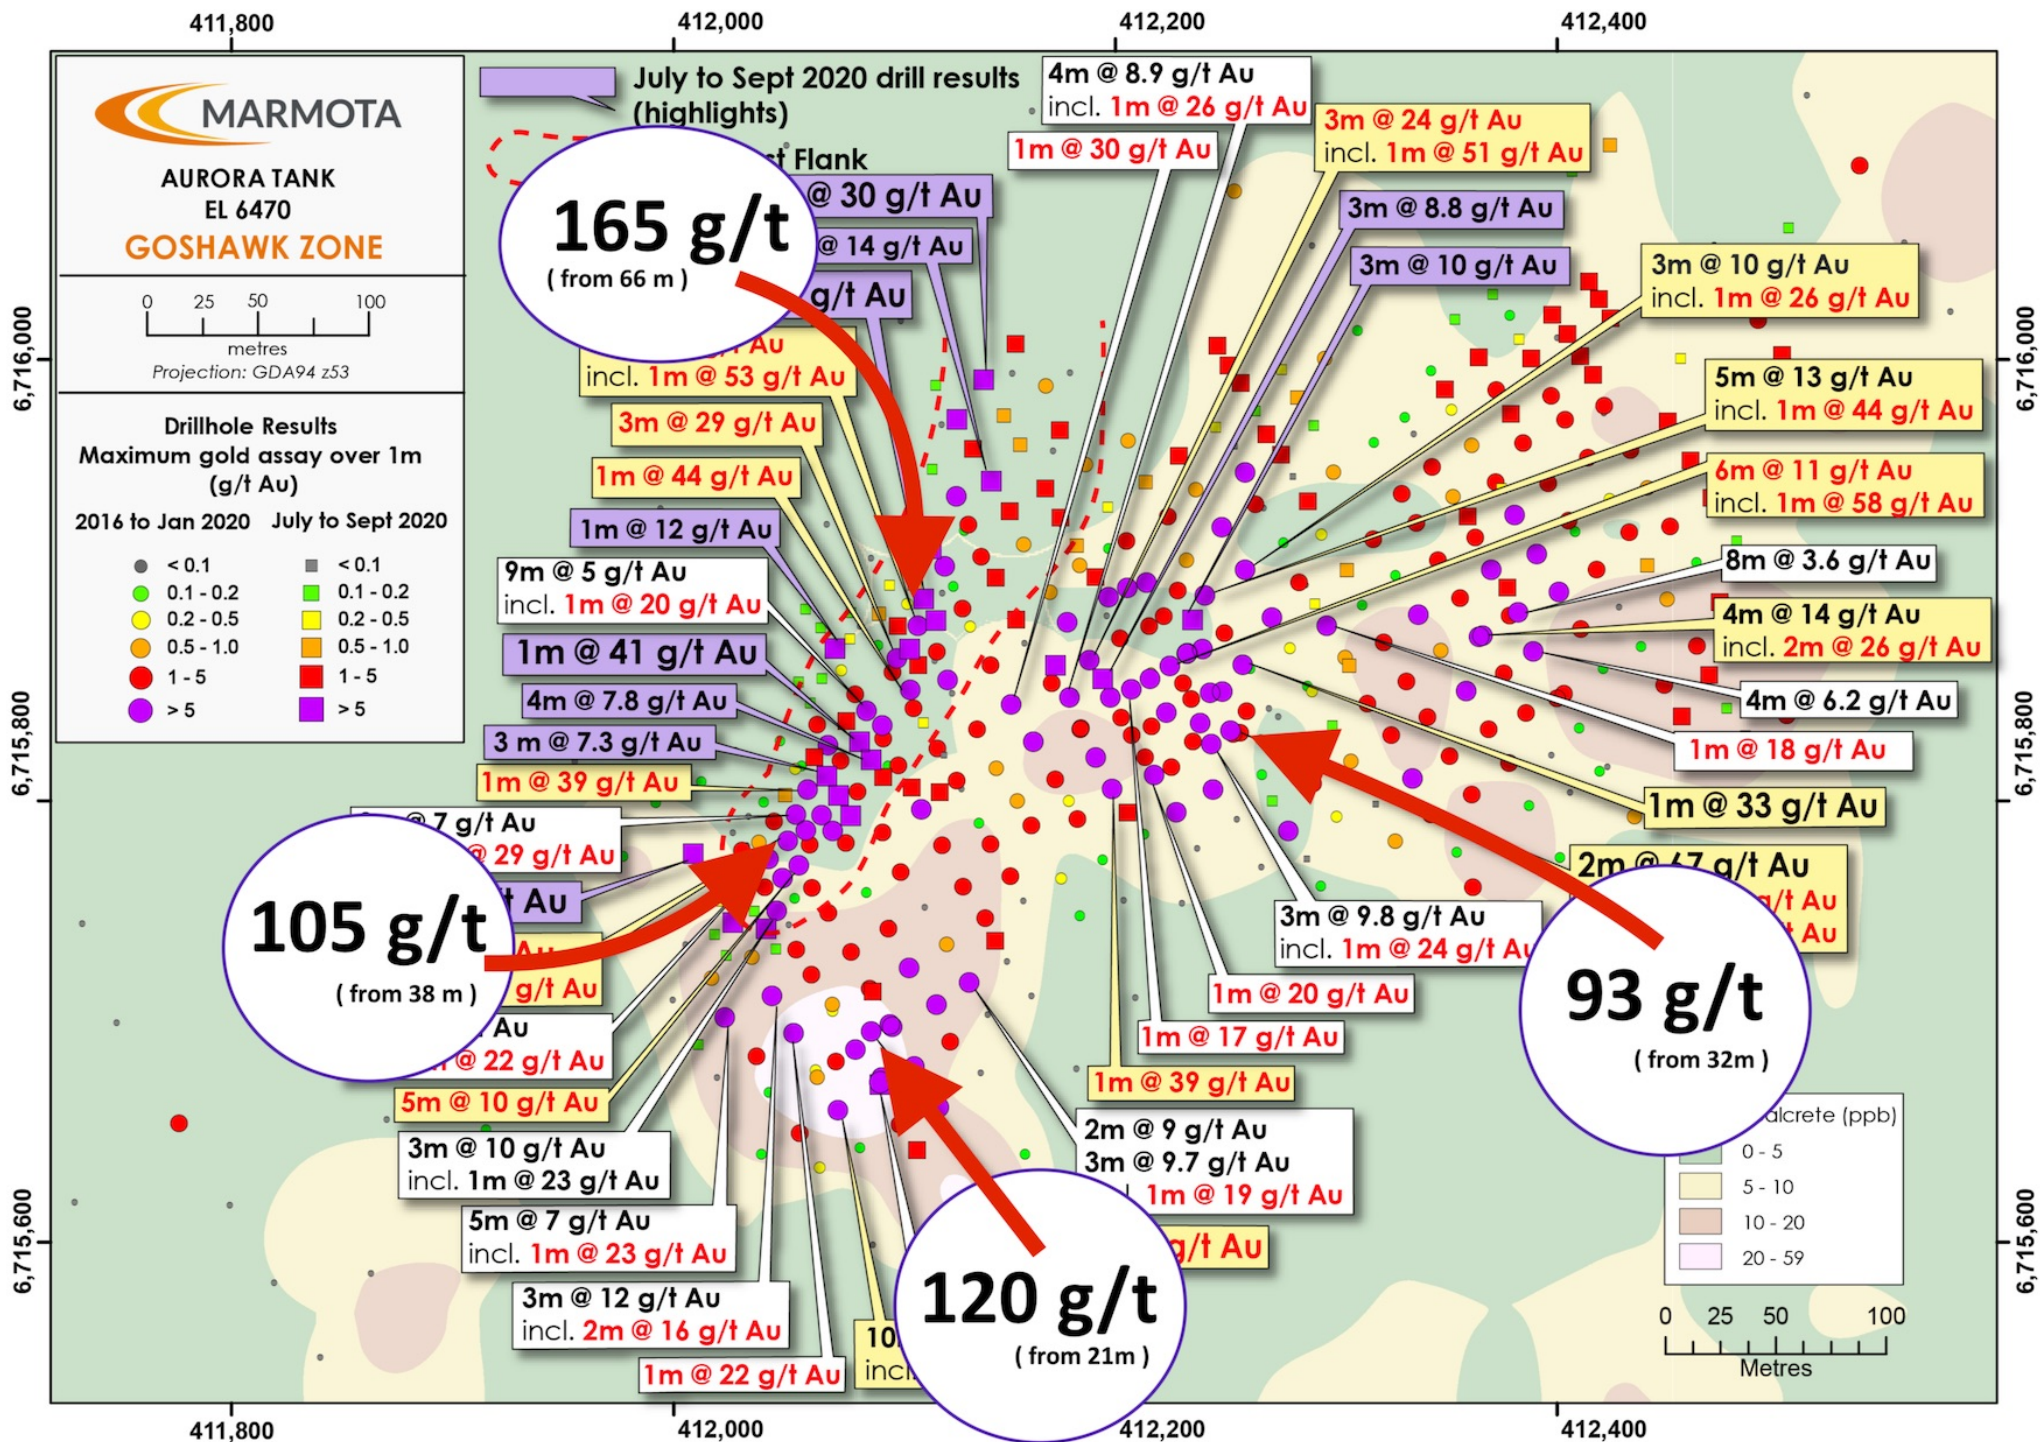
411,800
412,000
412,200
412,400

MARMOTA
AURORA TANK
EL 6470
GOSHAWK ZONE

0 25 50 100
metres
Projection: GDA94 z53

Drillhole Results
Maximum gold assay over 1m
(g/t Au)
2016 to Jan 2020
July to Sept 2020
< 0.1
0.1 - 0.2
0.2 - 0.5
0.5 - 1.0
1 - 5
> 5
< 0.1
0.1 - 0.2
0.2 - 0.5
0.5 - 1.0
1 - 5
> 5

July to Sept 2020 drill results (highlights)

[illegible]t Flank

165 g/t
( from 66 m )

@ 30 g/t Au
@ 14 g/t Au
g/t Au
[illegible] Au
incl. 1m @ 53 g/t Au
3m @ 29 g/t Au
1m @ 44 g/t Au
1m @ 12 g/t Au
9m @ 5 g/t Au
incl. 1m @ 20 g/t Au
1m @ 41 g/t Au
4m @ 7.8 g/t Au
3 m @ 7.3 g/t Au
1m @ 39 g/t Au
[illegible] @ 7 g/t Au
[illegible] @ 29 g/t Au
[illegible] Au

105 g/t
( from 38 m )

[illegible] Au
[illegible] g/t Au
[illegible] Au
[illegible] @ 22 g/t Au
5m @ 10 g/t Au
3m @ 10 g/t Au
incl. 1m @ 23 g/t Au
5m @ 7 g/t Au
incl. 1m @ 23 g/t Au
3m @ 12 g/t Au
incl. 2m @ 16 g/t Au
1m @ 22 g/t Au
10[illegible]
incl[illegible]

120 g/t
( from 21m )

4m @ 8.9 g/t Au
incl. 1m @ 26 g/t Au
1m @ 30 g/t Au
3m @ 24 g/t Au
incl. 1m @ 51 g/t Au
3m @ 8.8 g/t Au
3m @ 10 g/t Au
3m @ 10 g/t Au
incl. 1m @ 26 g/t Au
5m @ 13 g/t Au
incl. 1m @ 44 g/t Au
6m @ 11 g/t Au
incl. 1m @ 58 g/t Au
8m @ 3.6 g/t Au
4m @ 14 g/t Au
incl. 2m @ 26 g/t Au
4m @ 6.2 g/t Au
1m @ 18 g/t Au
1m @ 33 g/t Au
2m @ 47 g/t Au
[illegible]g/t Au
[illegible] Au
3m @ 9.8 g/t Au
incl. 1m @ 24 g/t Au
1m @ 20 g/t Au
1m @ 17 g/t Au
1m @ 39 g/t Au
2m @ 9 g/t Au
3m @ 9.7 g/t Au
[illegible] 1m @ 19 g/t Au
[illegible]g/t Au

93 g/t
( from 32m )

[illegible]alcrete (ppb)
0 - 5
5 - 10
10 - 20
20 - 59

0 25 50 100
Metres

6,716,000
6,715,800
6,715,600